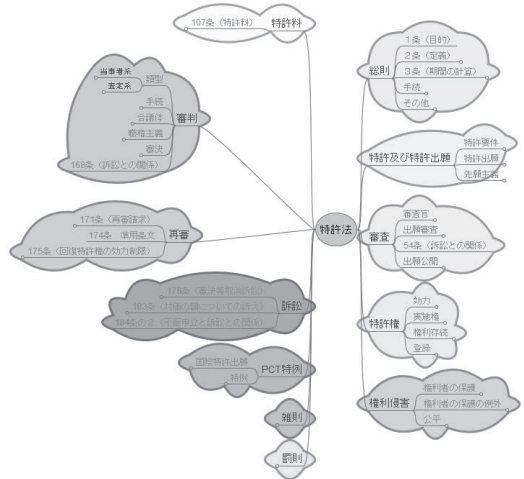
107条（特許料） 特許料

当事者系
査定系
類型
手続
合議体
職権主義
審決
168条（訴訟との関係）
審判

171条（再審請求）
174条 準用条文
175条（回復特許権の効力制限）
再審

178条（審決等取消訴訟）
183条（対価の額についての訴え）
184条の2（不服申立と訴訟との関係）
訴訟

国際特許出願
特例
PCT特例

雑則

罰則

特許法

1条（目的）
2条（定義）
3条（期間の計算）
手続
その他
総則

特許要件
特許出願
先願主義
特許及び特許出願

審査官
出願審査
54条（訴訟との関係）
出願公開
審査

効力
実施権
権利存続
登録
特許権

権利者の保護
権利者の保護の例外
公平
権利侵害